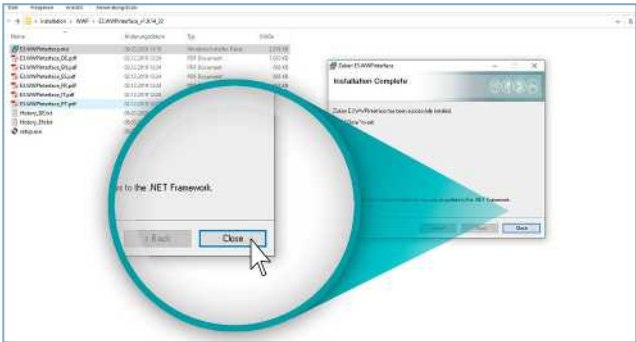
Datei Freigeben Ansicht Anwendungstools

Installation > NWF > E3.NWFInterface_v1.0.14_32

Name | Änderungsdatum | Typ | Größe

E3.NWFInterface.msi
E3.NWFInterface_DE.pdf
E3.NWFInterface_EN.pdf
E3.NWFInterface_ES.pdf
E3.NWFInterface_FR.pdf
E3.NWFInterface_IT.pdf
E3.NWFInterface_PT.pdf
History_DE.txt
History_EN.txt
setup.exe

Zuken E3.NWFInterface

Installation Complete

Zuken E3.NWFInterface has been successfully installed.

es to the .NET Framework.

< Back

Close